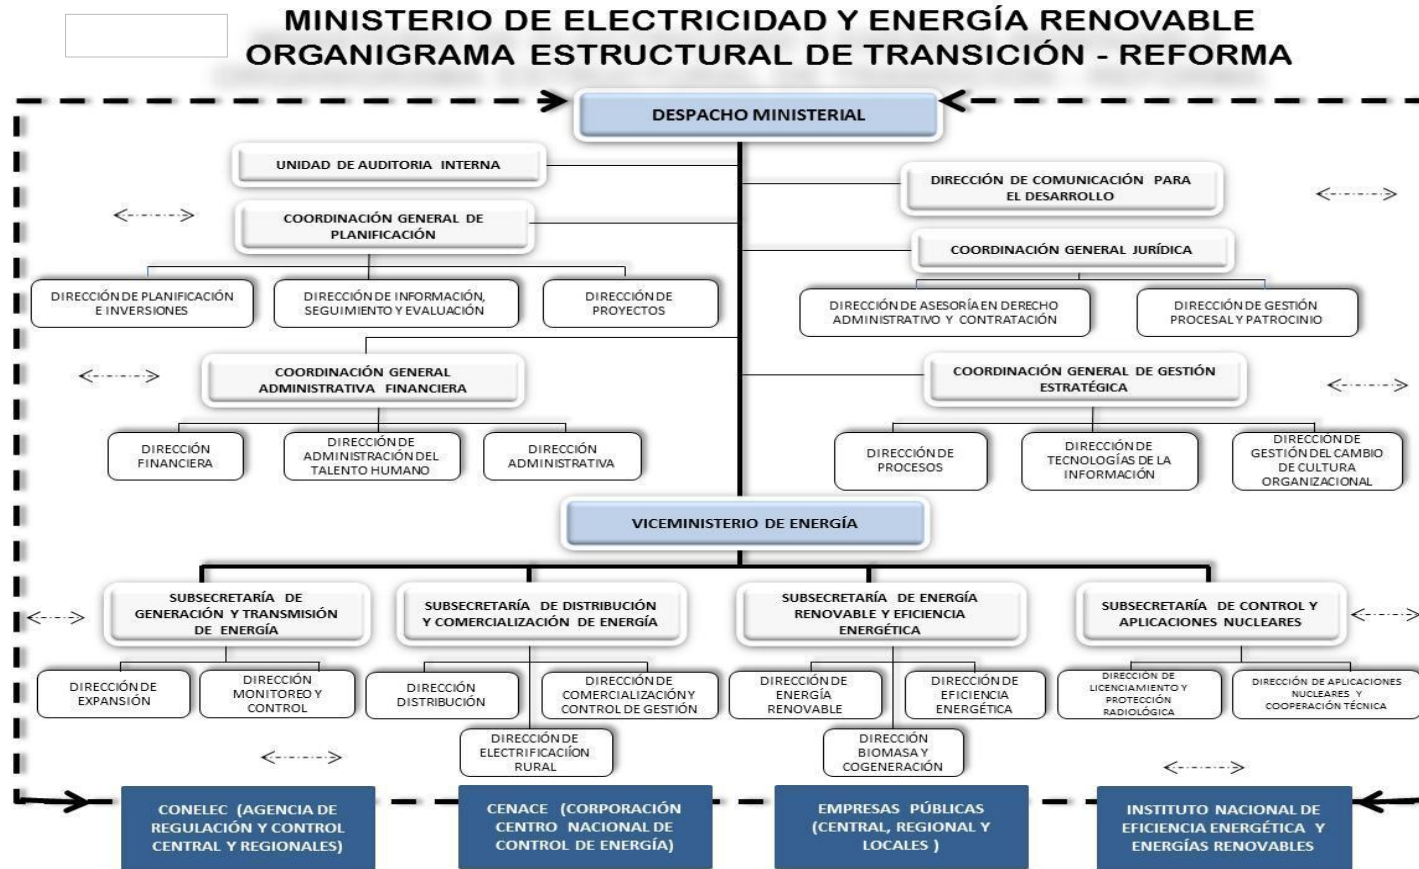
MINISTERIO DE ELECTRICIDAD Y ENERGÍA RENOVABLE
ORGANIGRAMA ESTRUCTURAL DE TRANSICIÓN - REFORMA

DESPACHO MINISTERIAL

UNIDAD DE AUDITORIA INTERNA

COORDINACIÓN GENERAL DE PLANIFICACIÓN

DIRECCIÓN DE PLANIFICACIÓN E INVERSIONES

DIRECCIÓN DE INFORMACIÓN, SEGUIMIENTO Y EVALUACIÓN

DIRECCIÓN DE PROYECTOS

COORDINACIÓN GENERAL ADMINISTRATIVA FINANCIERA

DIRECCIÓN FINANCIERA

DIRECCIÓN DE ADMINISTRACIÓN DEL TALENTO HUMANO

DIRECCIÓN ADMINISTRATIVA

DIRECCIÓN DE COMUNICACIÓN PARA EL DESARROLLO

COORDINACIÓN GENERAL JURÍDICA

DIRECCIÓN DE ASESORÍA EN DERECHO ADMINISTRATIVO Y CONTRATACIÓN

DIRECCIÓN DE GESTIÓN PROCESAL Y PATROCINIO

COORDINACIÓN GENERAL DE GESTIÓN ESTRATÉGICA

DIRECCIÓN DE PROCESOS

DIRECCIÓN DE TECNOLOGÍAS DE LA INFORMACIÓN

DIRECCIÓN DE GESTIÓN DEL CAMBIO DE CULTURA ORGANIZACIONAL

VICEMINISTERIO DE ENERGÍA

SUBSECRETARÍA DE GENERACIÓN Y TRANSMISIÓN DE ENERGÍA

DIRECCIÓN DE EXPANSIÓN

DIRECCIÓN MONITOREO Y CONTROL

SUBSECRETARÍA DE DISTRIBUCIÓN Y COMERCIALIZACIÓN DE ENERGÍA

DIRECCIÓN DISTRIBUCIÓN

DIRECCIÓN DE COMERCIALIZACIÓN Y CONTROL DE GESTIÓN

DIRECCIÓN DE ELECTRIFICACIÓN RURAL

SUBSECRETARÍA DE ENERGÍA RENOVABLE Y EFICIENCIA ENERGÉTICA

DIRECCIÓN DE ENERGÍA RENOVABLE

DIRECCIÓN DE EFICIENCIA ENERGÉTICA

DIRECCIÓN BIOMASA Y COGENERACIÓN

SUBSECRETARÍA DE CONTROL Y APLICACIONES NUCLEARES

DIRECCIÓN DE LICENCIAMIENTO Y PROTECCIÓN RADIOLÓGICA

DIRECCIÓN DE APLICACIONES NUCLEARES Y COOPERACIÓN TÉCNICA

CONELEC (AGENCIA DE REGULACIÓN Y CONTROL CENTRAL Y REGIONALES)

CENACE (CORPORACIÓN CENTRO NACIONAL DE CONTROL DE ENERGÍA)

EMPRESAS PÚBLICAS (CENTRAL, REGIONAL Y LOCALES )

INSTITUTO NACIONAL DE EFICIENCIA ENERGÉTICA Y ENERGÍAS RENOVABLES